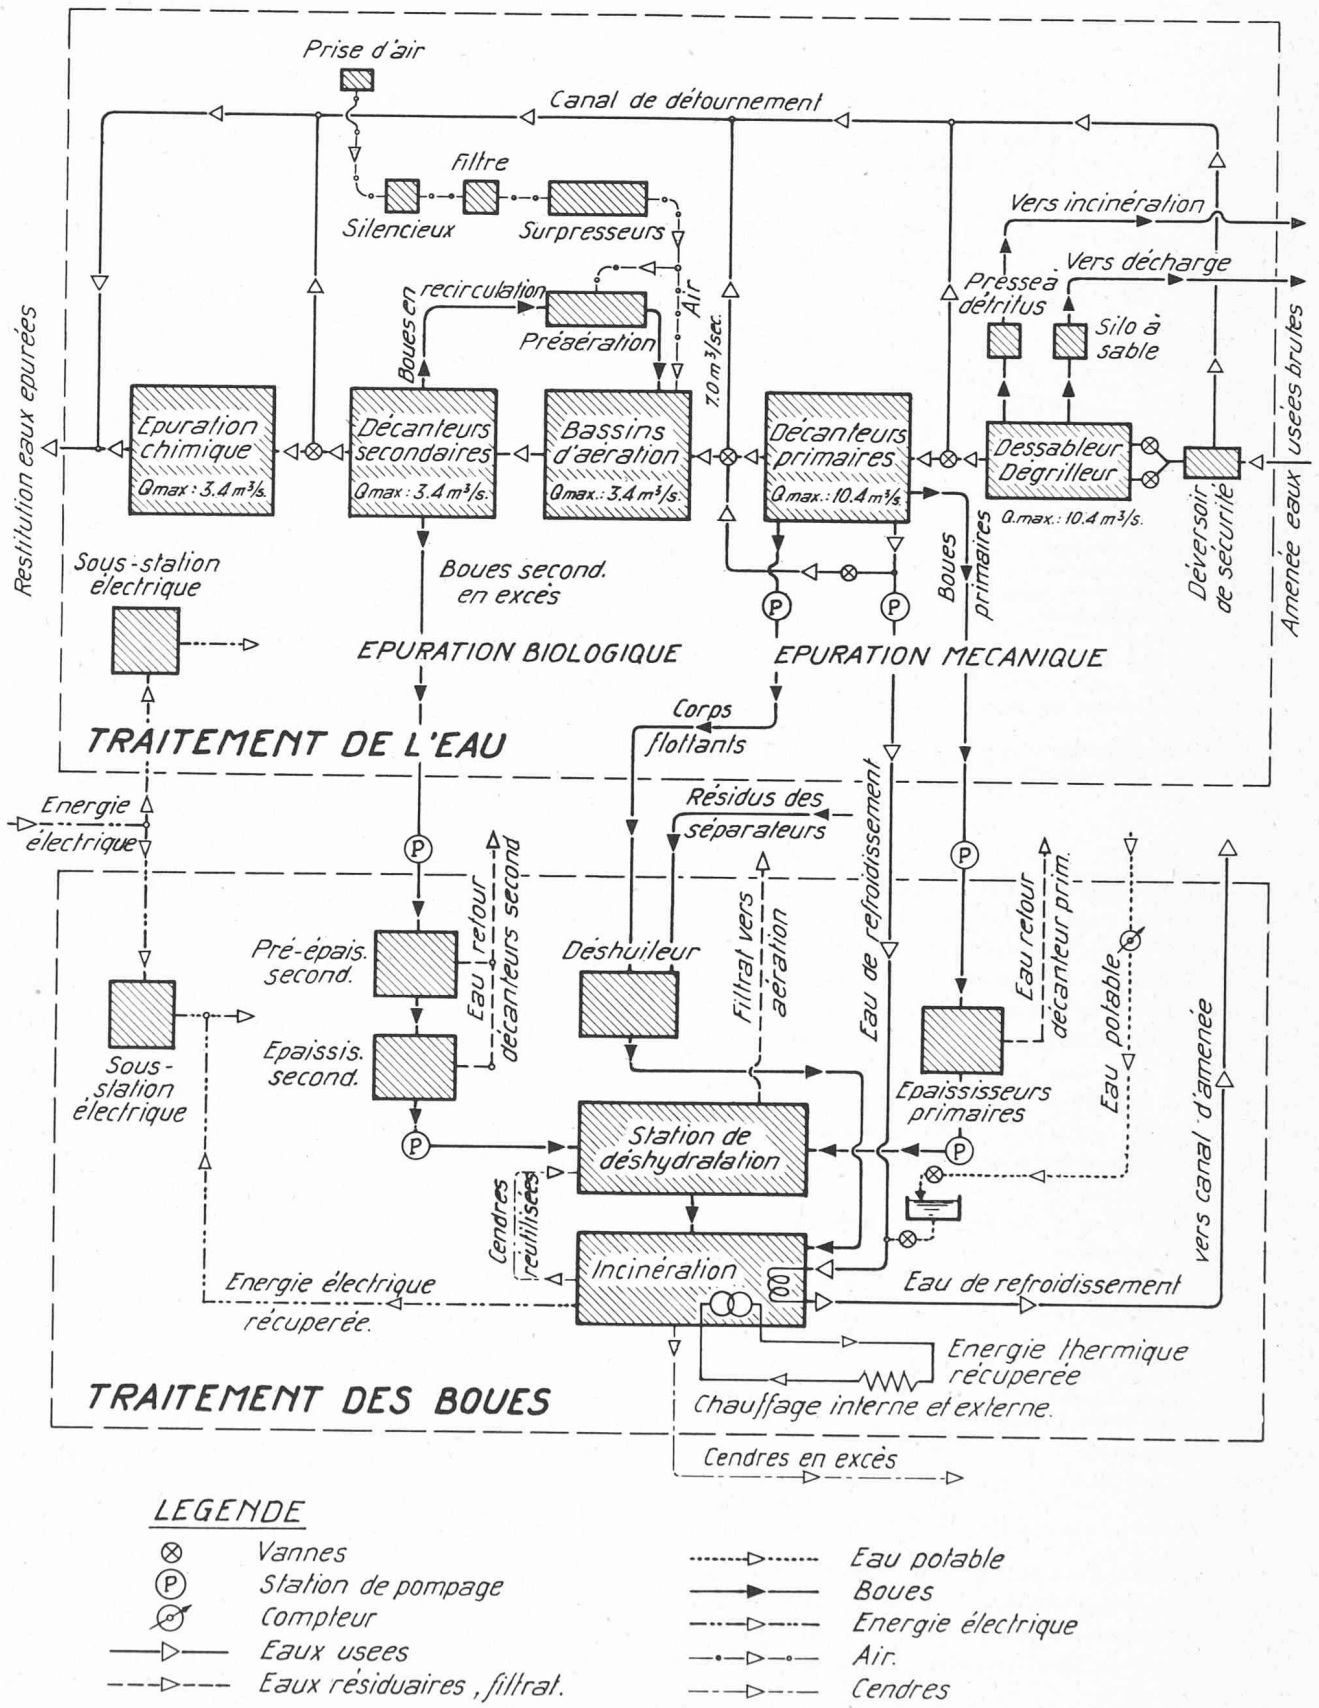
Prise d'air

Canal de détournement

Filtre

Silencieux

Surpresseurs

Vers incinération

Vers décharge

Pressea détritus

Silo à sable

Boues en recirculation

Préaération

Air

7.0 m³/sec.

Restitution eaux epurées

Epuration chimique

Qmax : 3.4 m³/s.

Décanteurs secondaires

Qmax : 3.4 m³/s.

Bassins d'aération

Qmax.: 3.4 m³/s.

Décanteurs primaires

Qmax.: 10.4 m³/s

Dessableur Dégrilleur

Q.max.: 10.4 m³/s.

Déversoir de sécurité

Amenée eaux usées brutes

Boues primaires

Sous-station électrique

Boues second. en excès

EPURATION BIOLOGIQUE

EPURATION MECANIQUE

Corps flottants

TRAITEMENT DE L'EAU

Energie électrique

Résidus des séparateurs

Eau de refroidissement

Eau retour décanteurs second

Filtrat vers aération

Eau retour décanteur prim.

Eau potable

vers canal d'amenée

Pré-épais. second.

Epaissis. second.

Déshuileur

Sous-station électrique

Epaississeurs primaires

Station de déshydratation

Cendres réutilisées

Incinération

Energie électrique récuperée.

Eau de refroidissement

Energie thermique récuperée

Chauffage interne et externe.

TRAITEMENT DES BOUES

Cendres en excès

LEGENDE

Vannes

Station de pompage

Compteur

Eaux usees

Eaux résiduaires, filtrat.

Eau potable

Boues

Energie électrique

Air.

Cendres